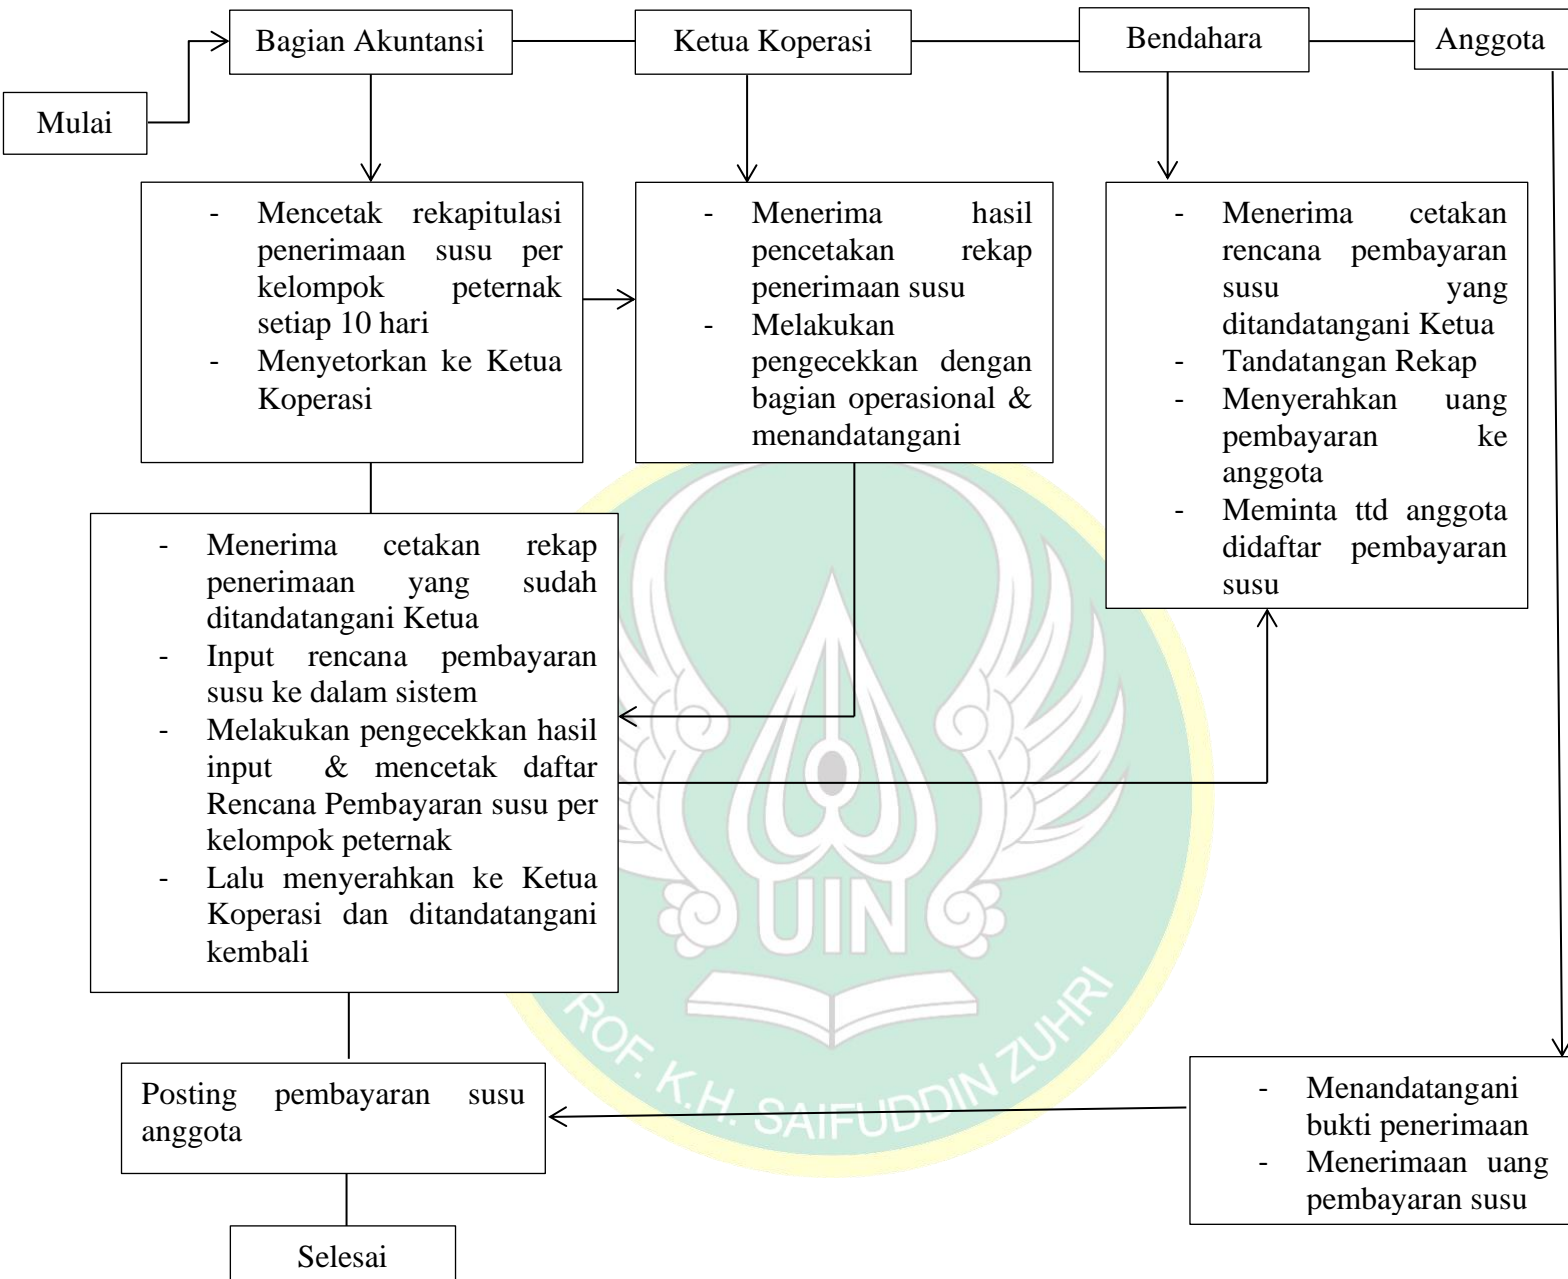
Mulai

Bagian Akuntansi

Ketua Koperasi

Bendahara

Anggota

- Mencetak rekapitulasi penerimaan susu per kelompok peternak setiap 10 hari
- Menyetorkan ke Ketua Koperasi

- Menerima hasil pencetakan rekap penerimaan susu
- Melakukan pengecekkan dengan bagian operasional & menandatangani

- Menerima cetakan rencana pembayaran susu yang ditandatangani Ketua
- Tandatangan Rekap
- Menyerahkan uang pembayaran ke anggota
- Meminta ttd anggota didaftar pembayaran susu

- Menerima cetakan rekap penerimaan yang sudah ditandatangani Ketua
- Input rencana pembayaran susu ke dalam sistem
- Melakukan pengecekkan hasil input & mencetak daftar Rencana Pembayaran susu per kelompok peternak
- Lalu menyerahkan ke Ketua Koperasi dan ditandatangani kembali

UIN
PROF. K.H. SAIFUDDIN ZUHRI

Posting pembayaran susu anggota

- Menandatangani bukti penerimaan
- Menerimaan uang pembayaran susu

Selesai